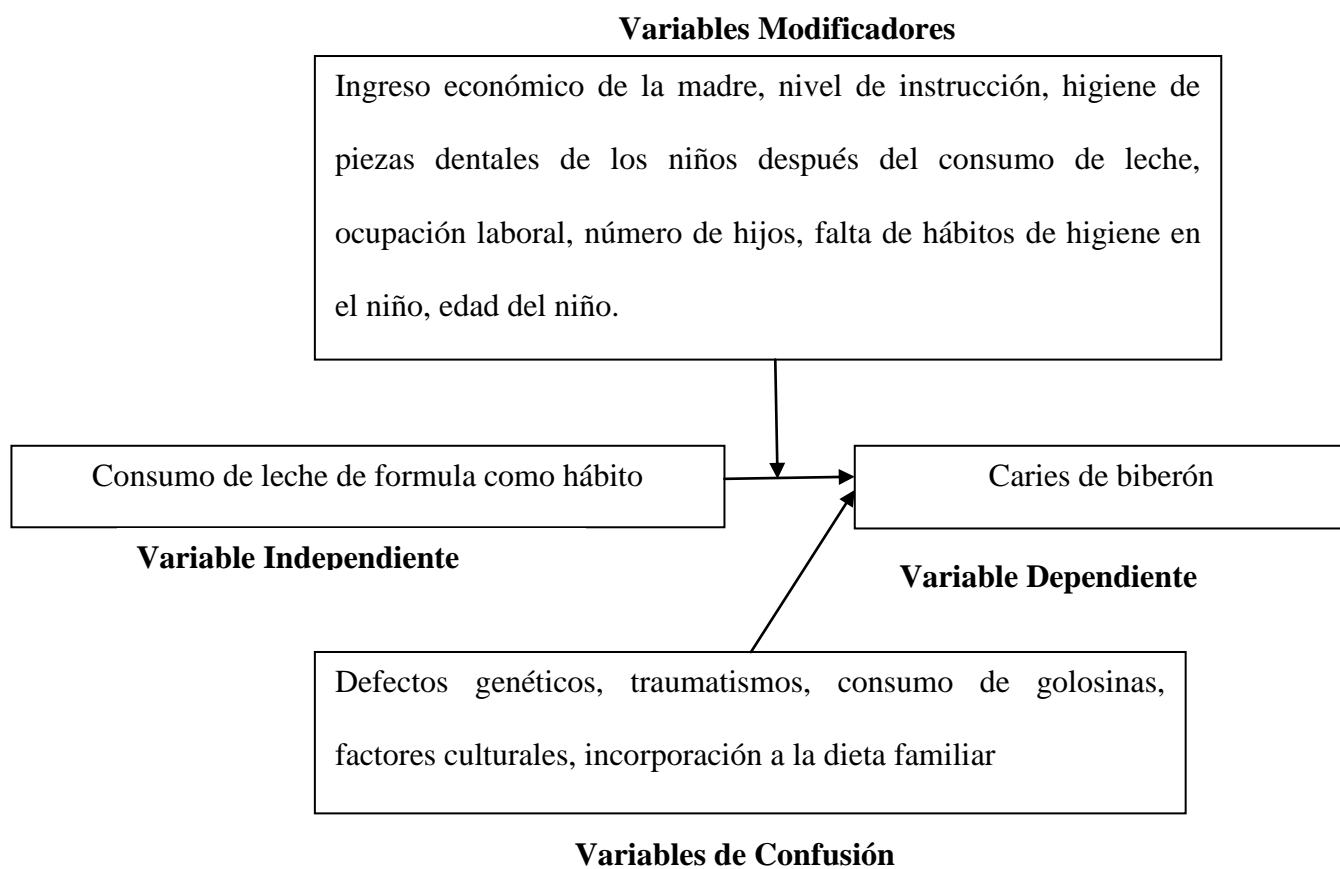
**Variables Modificadores**

Ingreso económico de la madre, nivel de instrucción, higiene de piezas dentales de los niños después del consumo de leche, ocupación laboral, número de hijos, falta de hábitos de higiene en el niño, edad del niño.

Consumo de leche de formula como hábito

Caries de biberón

**Variable Independiente**

**Variable Dependiente**

Defectos genéticos, traumatismos, consumo de golosinas, factores culturales, incorporación a la dieta familiar

**Variables de Confusión**